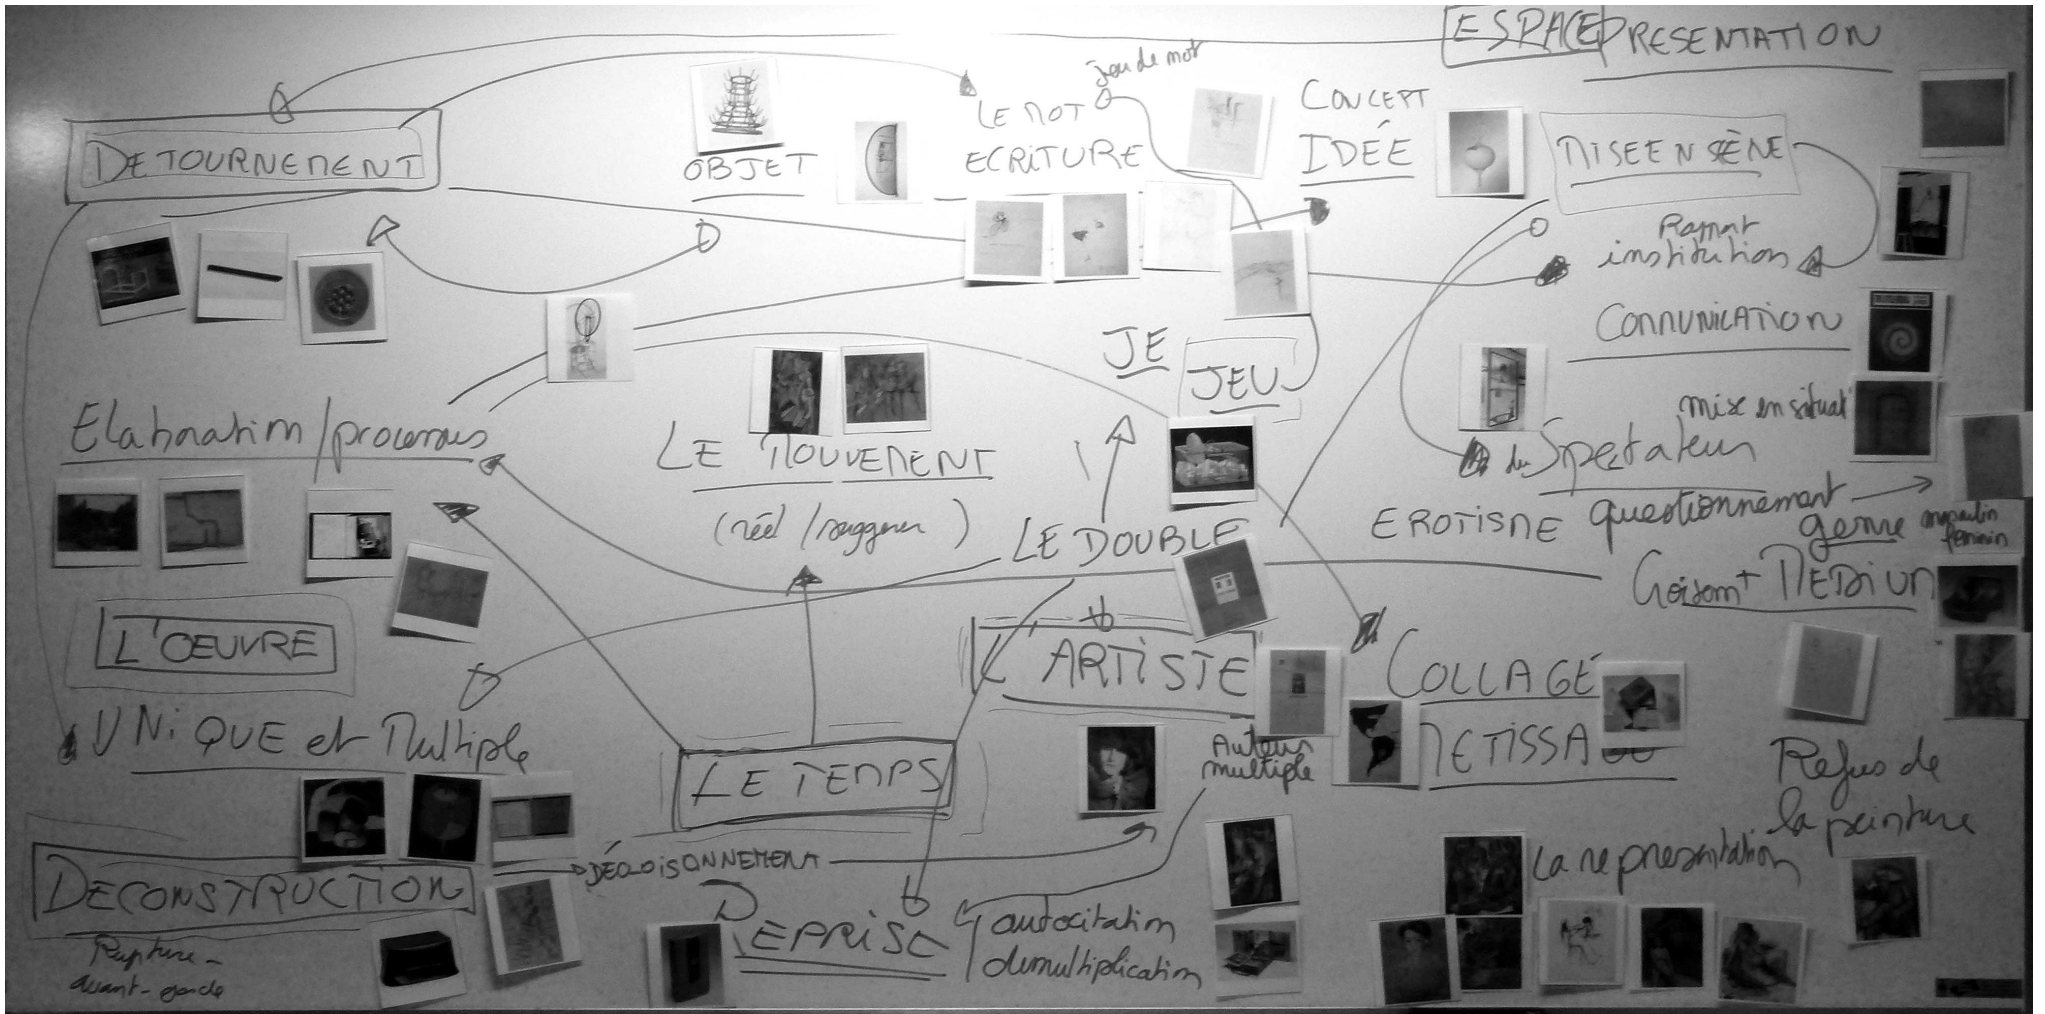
ESPACE PRESENTATION

DETOURNEMENT

OBJET

jeu de mot

LE MOT ECRITURE

CONCEPT IDÉE

MISE EN SCÈNE

Rapport institution

COMMUNICATION

Elaboration / processus

LE MOUVEMENT

(réel / suggéré)

JE

JEU

mise en situat°

du Spectateur

questionnement

EROTISME

genre masculin féminin

LE DOUBLE

Croisem^t MEDIUM

L'OEUVRE

L'ARTISTE

COLLAGE

METISSAGE

UNIQUE et Multiple

LE TEMPS

Auteur multiple

Refus de la peinture

DECONSTRUCTION

DÉCLOISONNEMENT

La représentation

Rupture - avant-garde

REPRISE

autocitation démultiplication